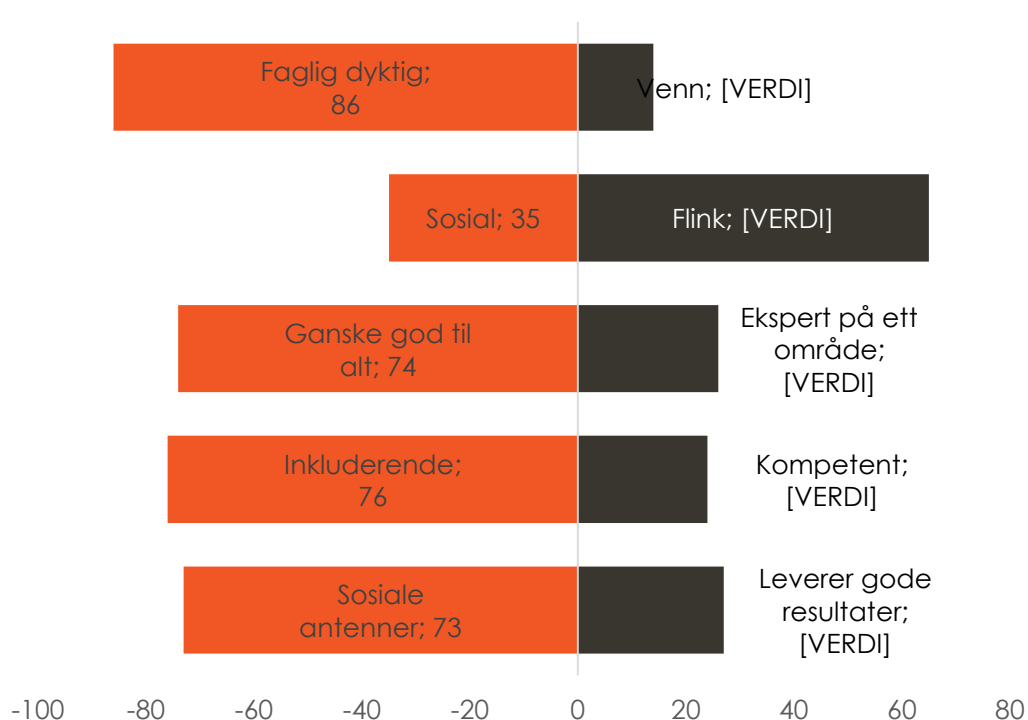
Faglig dyktig; 86

Venn; [VERDI]

Sosial; 35

Flink; [VERDI]

Ganske god til alt; 74

Ekspert på ett område; [VERDI]

Inkluderende; 76

Kompetent; [VERDI]

Sosiale antenner; 73

Leverer gode resultater; [VERDI]

-100 -80 -60 -40 -20 0 20 40 60 80